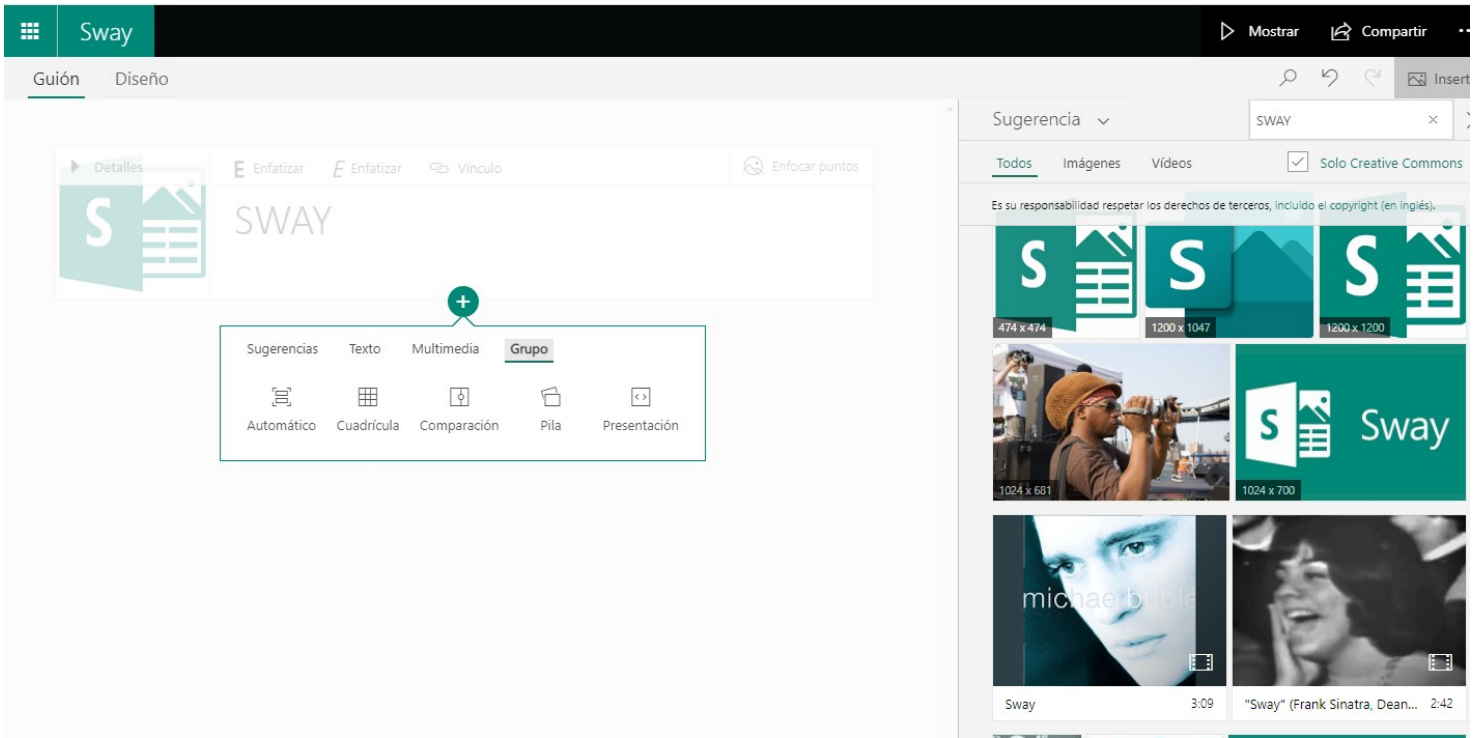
Sway

Mostrar Compartir

Guión Diseño

Insert

Sugerencia

SWAY

Todos Imágenes Vídeos Solo Creative Commons

Es su responsabilidad respetar los derechos de terceros, incluido el copyright (en inglés).

Detalles E Enfatizar E Enfatizar Vínculo Enfocar puntos

SWAY

Sugerencias Texto Multimedia Grupo

Automático Cuadrícula Comparación Pila Presentación

474 x 474
1200 x 1047
1200 x 1200
1024 x 681
Sway
1024 x 700

michael bublé

Sway 3:09
"Sway" (Frank Sinatra, Dean... 2:42